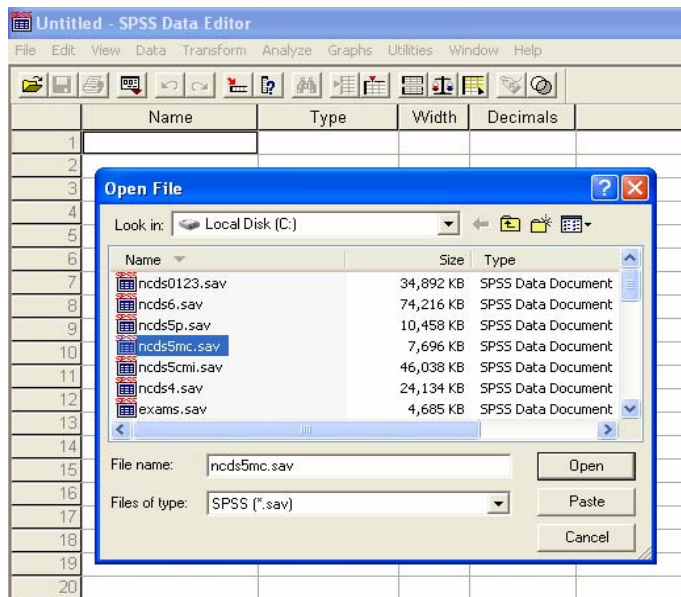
Untitled - SPSS Data Editor

File Edit View Data Transform Analyze Graphs Utilities Window Help

| | Name | Type | Width | Decimals |
|---|---|---|---|---|
| 1 | | | | |
| 2 | | | | |
| 3 | | | | |
| 4 | | | | |
| 5 | | | | |
| 6 | | | | |
| 7 | | | | |
| 8 | | | | |
| 9 | | | | |
| 10 | | | | |
| 11 | | | | |
| 12 | | | | |
| 13 | | | | |
| 14 | | | | |
| 15 | | | | |
| 16 | | | | |
| 17 | | | | |
| 18 | | | | |
| 19 | | | | |
| 20 | | | | |

Open File

Look in: Local Disk (C:)

| Name | Size | Type |
|---|---|---|
| ncds0123.sav | 34,892 KB | SPSS Data Document |
| ncds6.sav | 74,216 KB | SPSS Data Document |
| ncds5p.sav | 10,458 KB | SPSS Data Document |
| ncds5mc.sav | 7,696 KB | SPSS Data Document |
| ncds5cmi.sav | 46,038 KB | SPSS Data Document |
| ncds4.sav | 24,134 KB | SPSS Data Document |
| exams.sav | 4,685 KB | SPSS Data Document |

File name: ncds5mc.sav
Open

Files of type: SPSS (*.sav)
Paste

Cancel